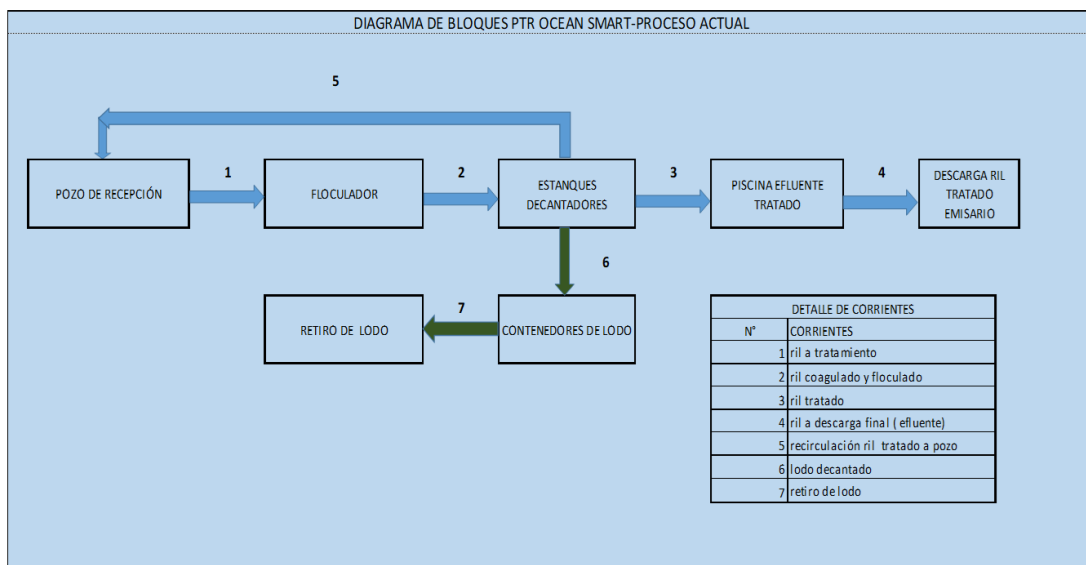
DIAGRAMA DE BLOQUES PTR OCEAN SMART-PROCESO ACTUAL

5

POZO DE RECEPCIÓN

1

FLOCULADOR

2

ESTANQUES DECANTADORES

3

PISCINA EFLUENTE TRATADO

4

DESCARGA RIL TRATADO EMISARIO

6

RETIRO DE LODO

7

CONTENEDORES DE LODO

| DETALLE DE CORRIENTES | |
|---|---|
| N° | CORRIENTES |
| 1 | ril a tratamiento |
| 2 | ril coagulado y floculado |
| 3 | ril tratado |
| 4 | ril a descarga final ( efluente) |
| 5 | recirculación ril tratado a pozo |
| 6 | lodo decantado |
| 7 | retiro de lodo |